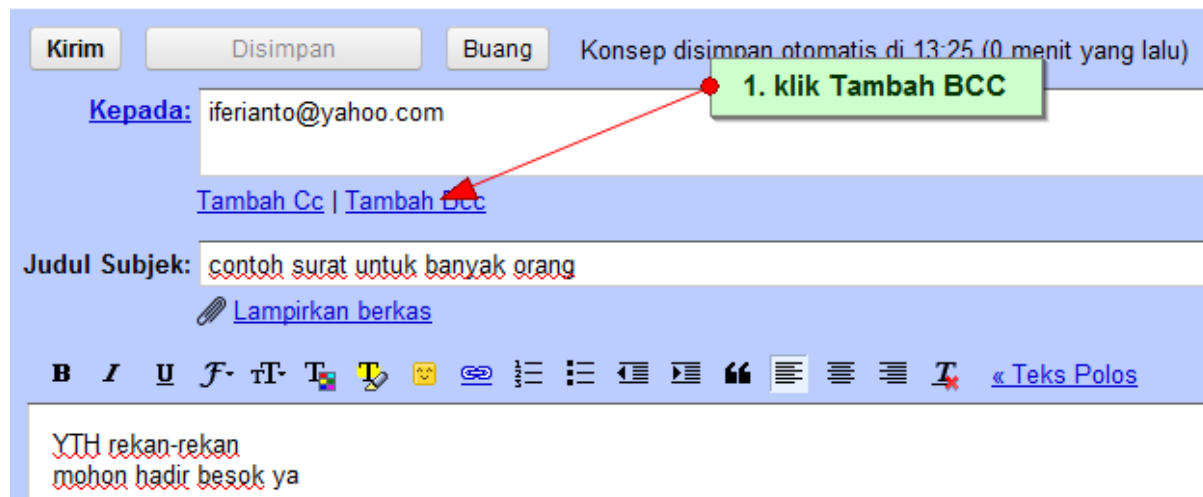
Kirim Disimpan Buang Konsep disimpan otomatis di 13:25 (0 menit yang lalu)

1. klik Tambah BCC

Kepada: iferianto@yahoo.com

Tambah Cc | Tambah Bcc

Judul Subjek: contoh surat untuk banyak orang

Lampirkan berkas

B I U « Teks Polos

YTH rekan-rekan
mohon hadir besok ya